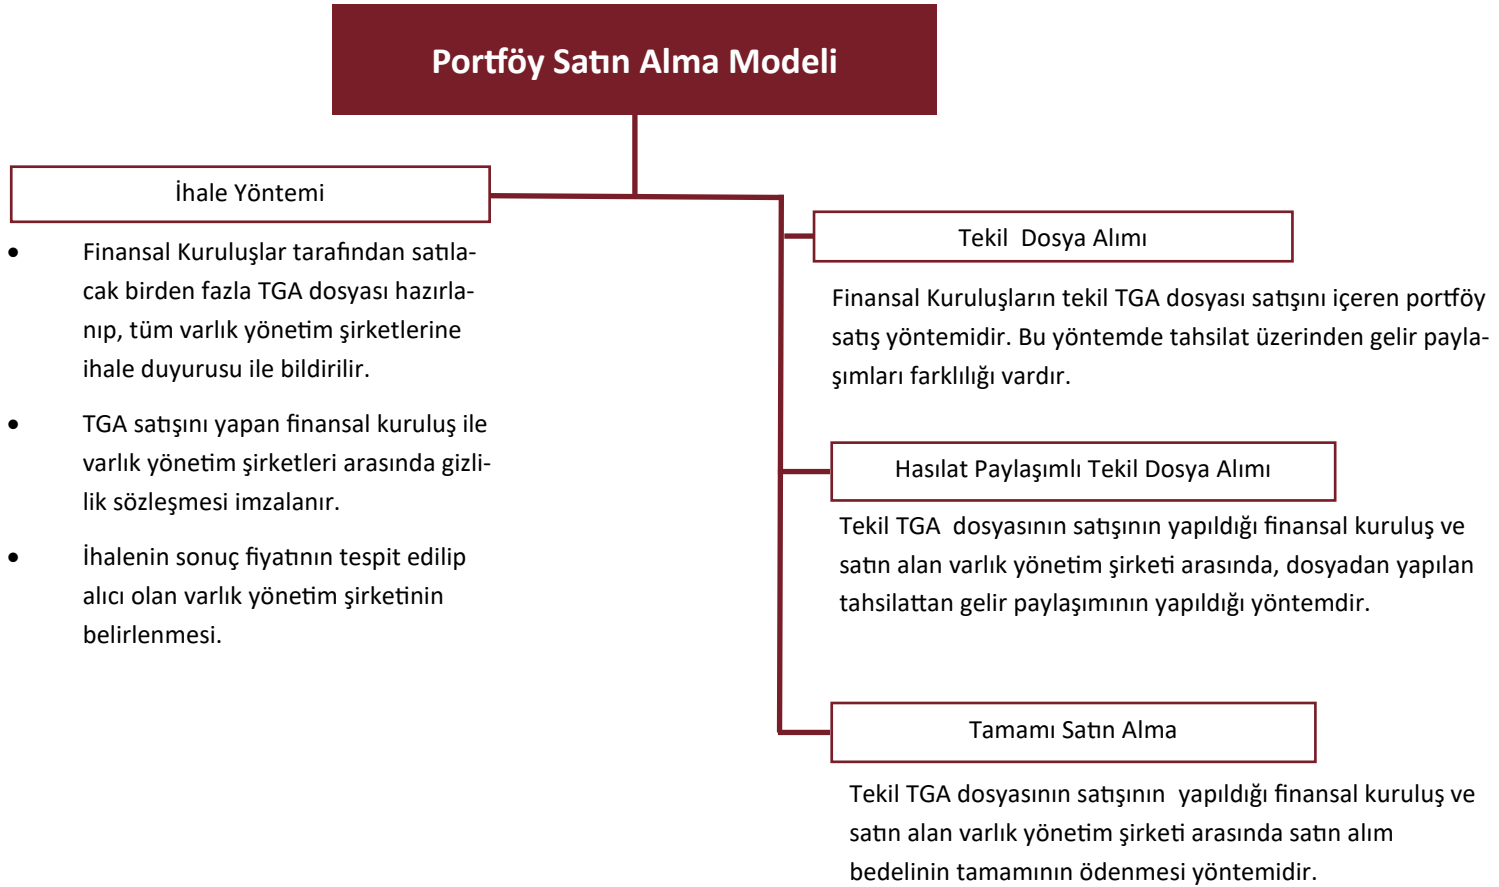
Portföy Satın Alma Modeli

İhale Yöntemi

- Finansal Kuruluşlar tarafından satılacak birden fazla TGA dosyası hazırlanıp, tüm varlık yönetim şirketlerine ihale duyurusu ile bildirilir.
- TGA satışını yapan finansal kuruluş ile varlık yönetim şirketleri arasında gizlilik sözleşmesi imzalanır.
- İhalenin sonuç fiyatının tespit edilip alıcı olan varlık yönetim şirketinin belirlenmesi.

Tekil Dosya Alımı

Finansal Kuruluşların tekil TGA dosyası satışını içeren portföy satış yöntemidir. Bu yöntemde tahsilat üzerinden gelir paylaşımları farklılığı vardır.

Hasılat Paylaşımlı Tekil Dosya Alımı

Tekil TGA dosyasının satışının yapıldığı finansal kuruluş ve satın alan varlık yönetim şirketi arasında, dosyadan yapılan tahsilattan gelir paylaşımının yapıldığı yöntemdir.

Tamamı Satın Alma

Tekil TGA dosyasının satışının yapıldığı finansal kuruluş ve satın alan varlık yönetim şirketi arasında satın alım bedelinin tamamının ödenmesi yöntemidir.